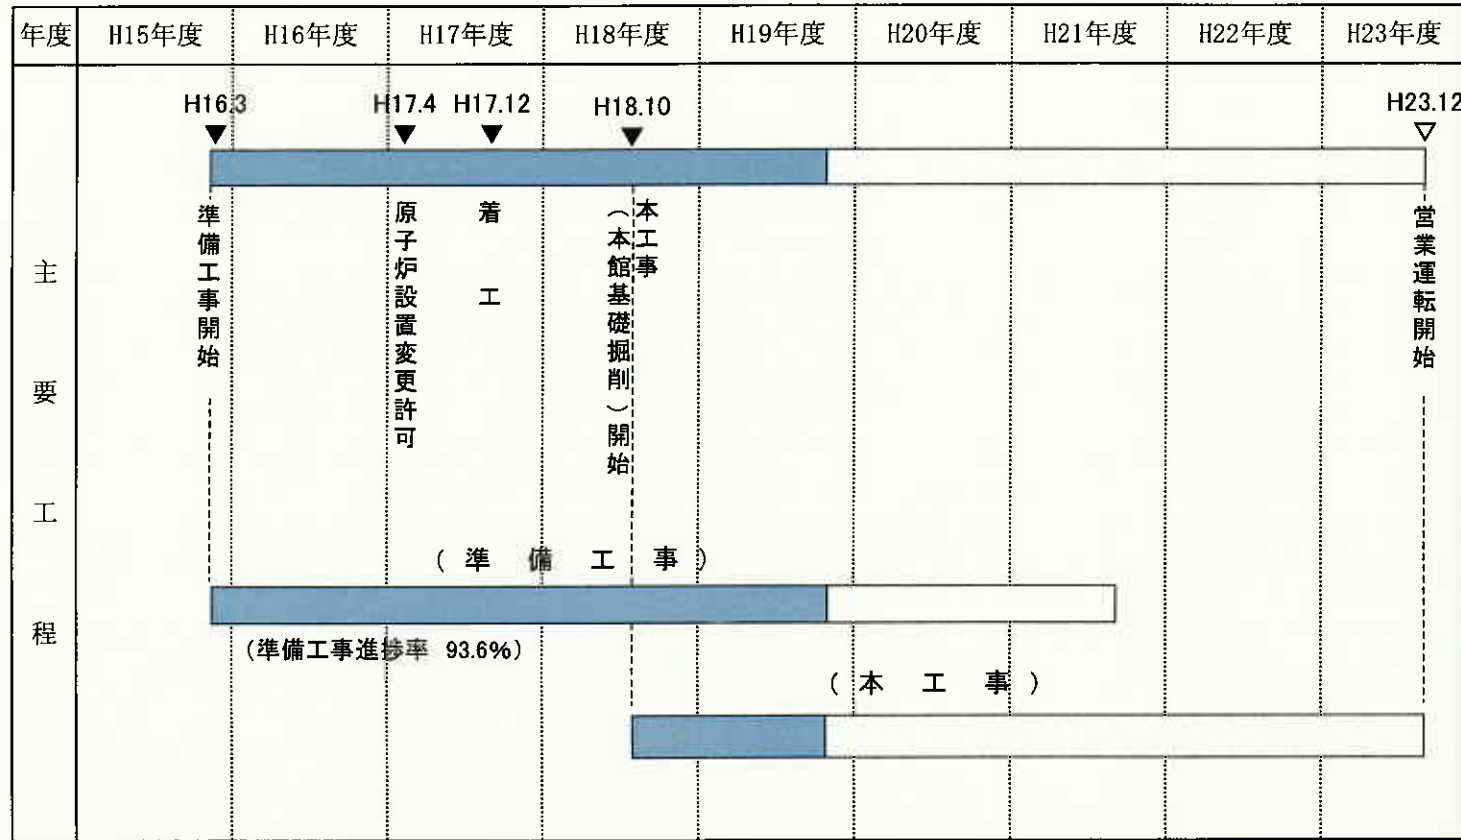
| 年度 | H15年度 | H16年度 | H17年度 | H18年度 | H19年度 | H20年度 | H21年度 | H22年度 | H23年度 |
|---|---|---|---|---|---|---|---|---|---|

主要工程

H16.3 準備工事開始
H17.4 原子炉設置変更許可
H17.12 着工
H18.10 本工事（本館基礎掘削）開始
H23.12 営業運転開始

（準備工事）

（準備工事進捗率 93.6%）

（本工事）